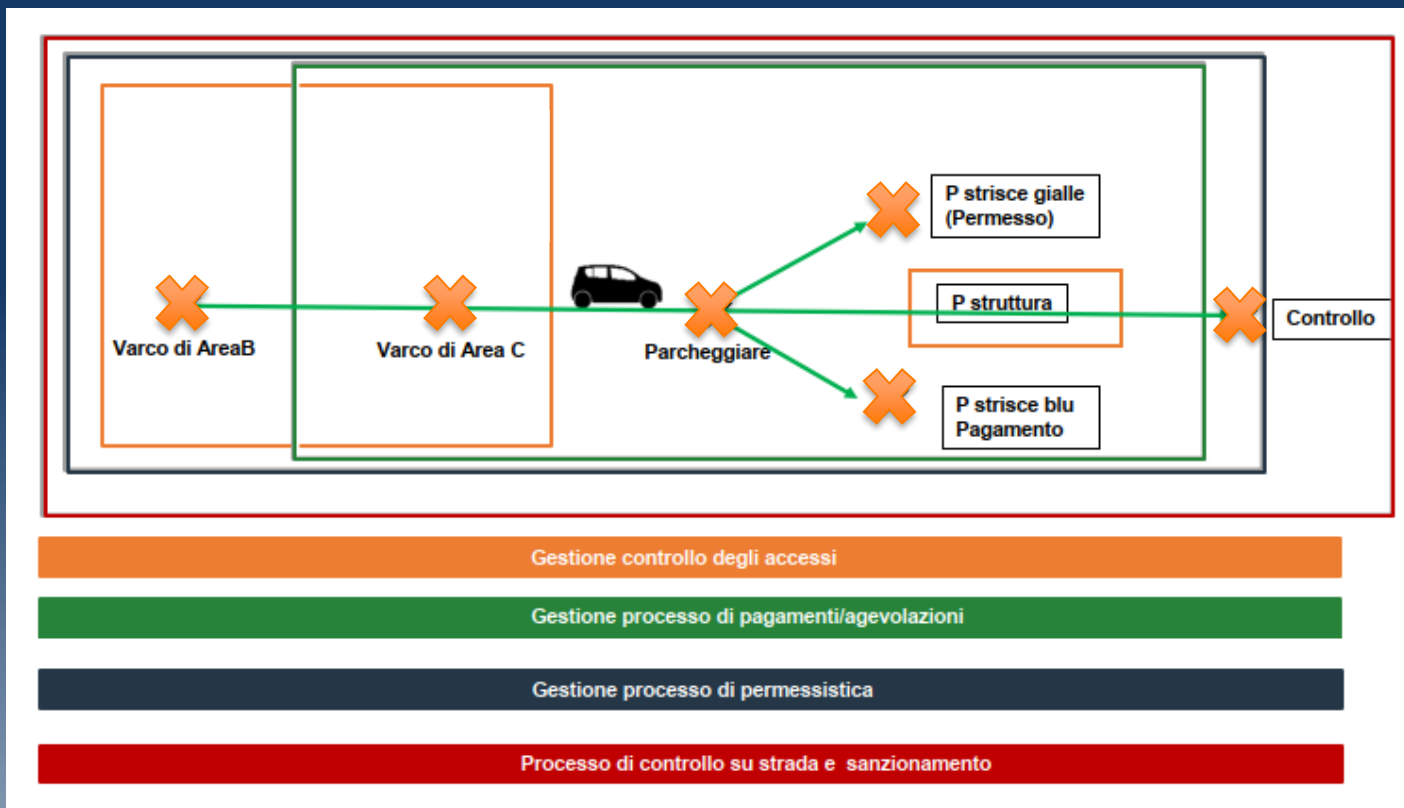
P strisce gialle (Permesso)

P struttura

Controllo

Varco di AreaB

Varco di Area C

Parcheggiare

P strisce blu Pagamento

Gestione controllo degli accessi

Gestione processo di pagamenti/agevolazioni

Gestione processo di permessistica

Processo di controllo su strada e sanzionamento